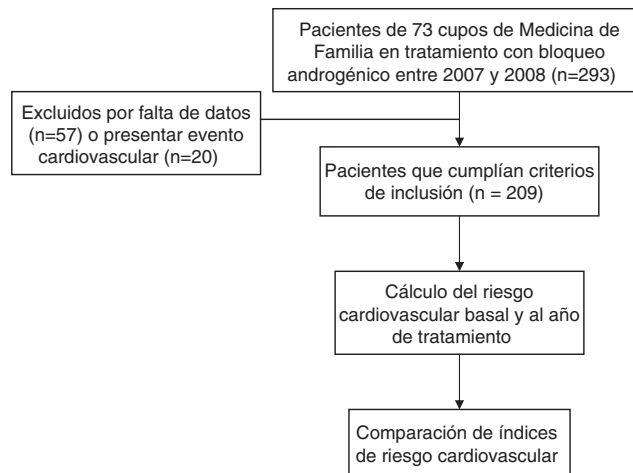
Pacientes de 73 cupos de Medicina de Familia en tratamiento con bloqueo androgénico entre 2007 y 2008 (n=293)

Excluidos por falta de datos (n=57) o presentar evento cardiovascular (n=20)

Pacientes que cumplían criterios de inclusión (n = 209)

Cálculo del riesgo cardiovascular basal y al año de tratamiento

Comparación de índices de riesgo cardiovascular